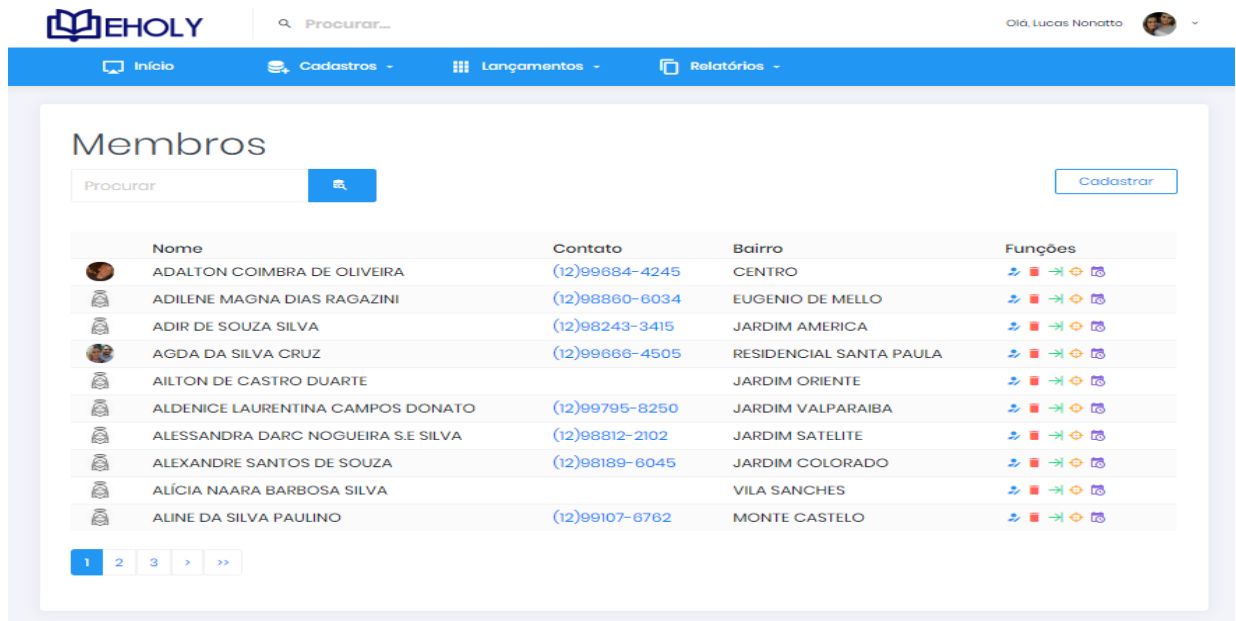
EHOLY

Procurar...

Olá, Lucas Nonatto

Início
Cadastros
Lançamentos
Relatórios

Membros

Procurar

Cadastrar

| Nome | Contato | Bairro | Funções |
|---|---|---|---|
| ADALTON COIMBRA DE OLIVEIRA | (12)99684-4245 | CENTRO | |
| ADILENE MAGNA DIAS RAGAZINI | (12)98860-6034 | EUGENIO DE MELLO | |
| ADIR DE SOUZA SILVA | (12)98243-3415 | JARDIM AMERICA | |
| AGDA DA SILVA CRUZ | (12)99666-4505 | RESIDENCIAL SANTA PAULA | |
| AILTON DE CASTRO DUARTE | | JARDIM ORIENTE | |
| ALDENICE LAURENTINA CAMPOS DONATO | (12)99795-8250 | JARDIM VALPARAIBA | |
| ALESSANDRA DARC NOGUEIRA S.E SILVA | (12)98812-2102 | JARDIM SATELITE | |
| ALEXANDRE SANTOS DE SOUZA | (12)98189-6045 | JARDIM COLORADO | |
| ALÍCIA NAARA BARBOSA SILVA | | VILA SANCHES | |
| ALINE DA SILVA PAULINO | (12)99107-6762 | MONTE CASTELO | |

1 2 3 › »